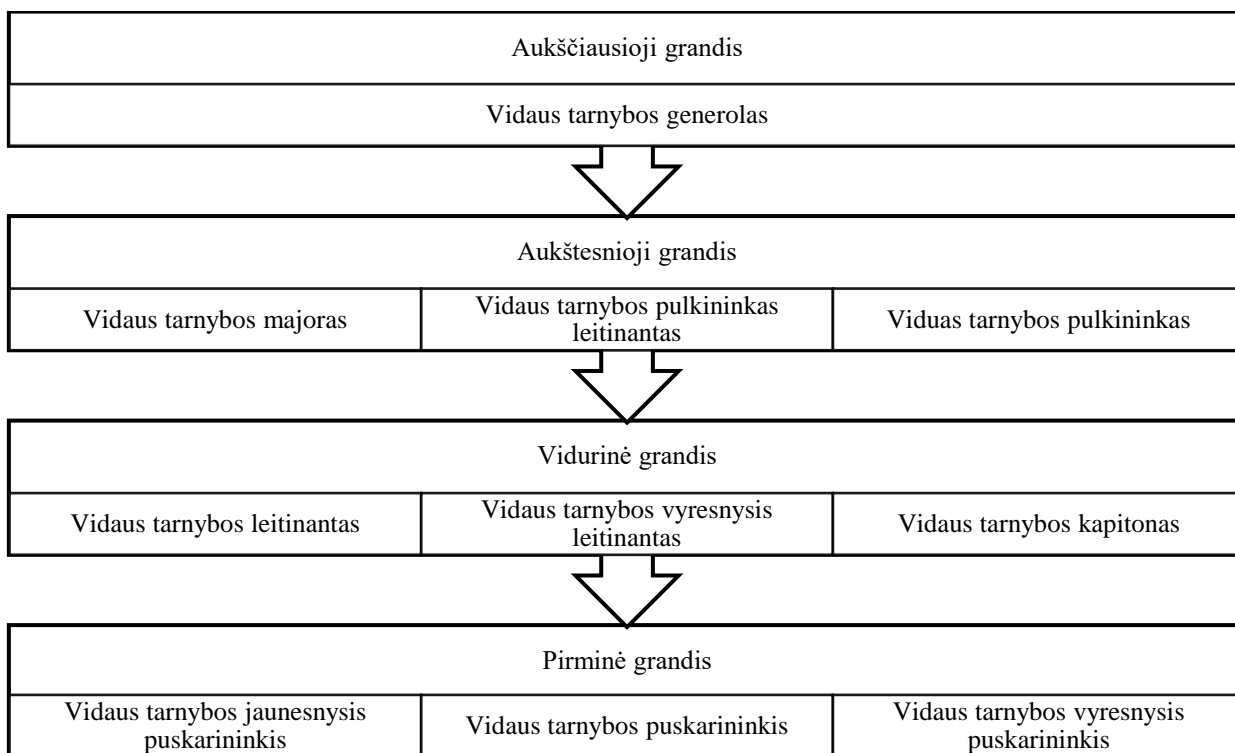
Aukščiausioji grandis

Vidaus tarnybos generolas

Aukštesnioji grandis

| Vidaus tarnybos majoras | Vidaus tarnybos pulkininkas leitinantas | Viduas tarnybos pulkininkas |
|---|---|---|

Vidurinė grandis

| Vidaus tarnybos leitinantas | Vidaus tarnybos vyresnysis leitinantas | Vidaus tarnybos kapitonas |
|---|---|---|

Pirminė grandis

| Vidaus tarnybos jaunesnysis puskarininkis | Vidaus tarnybos puskarininkis | Vidaus tarnybos vyresnysis puskarininkis |
|---|---|---|